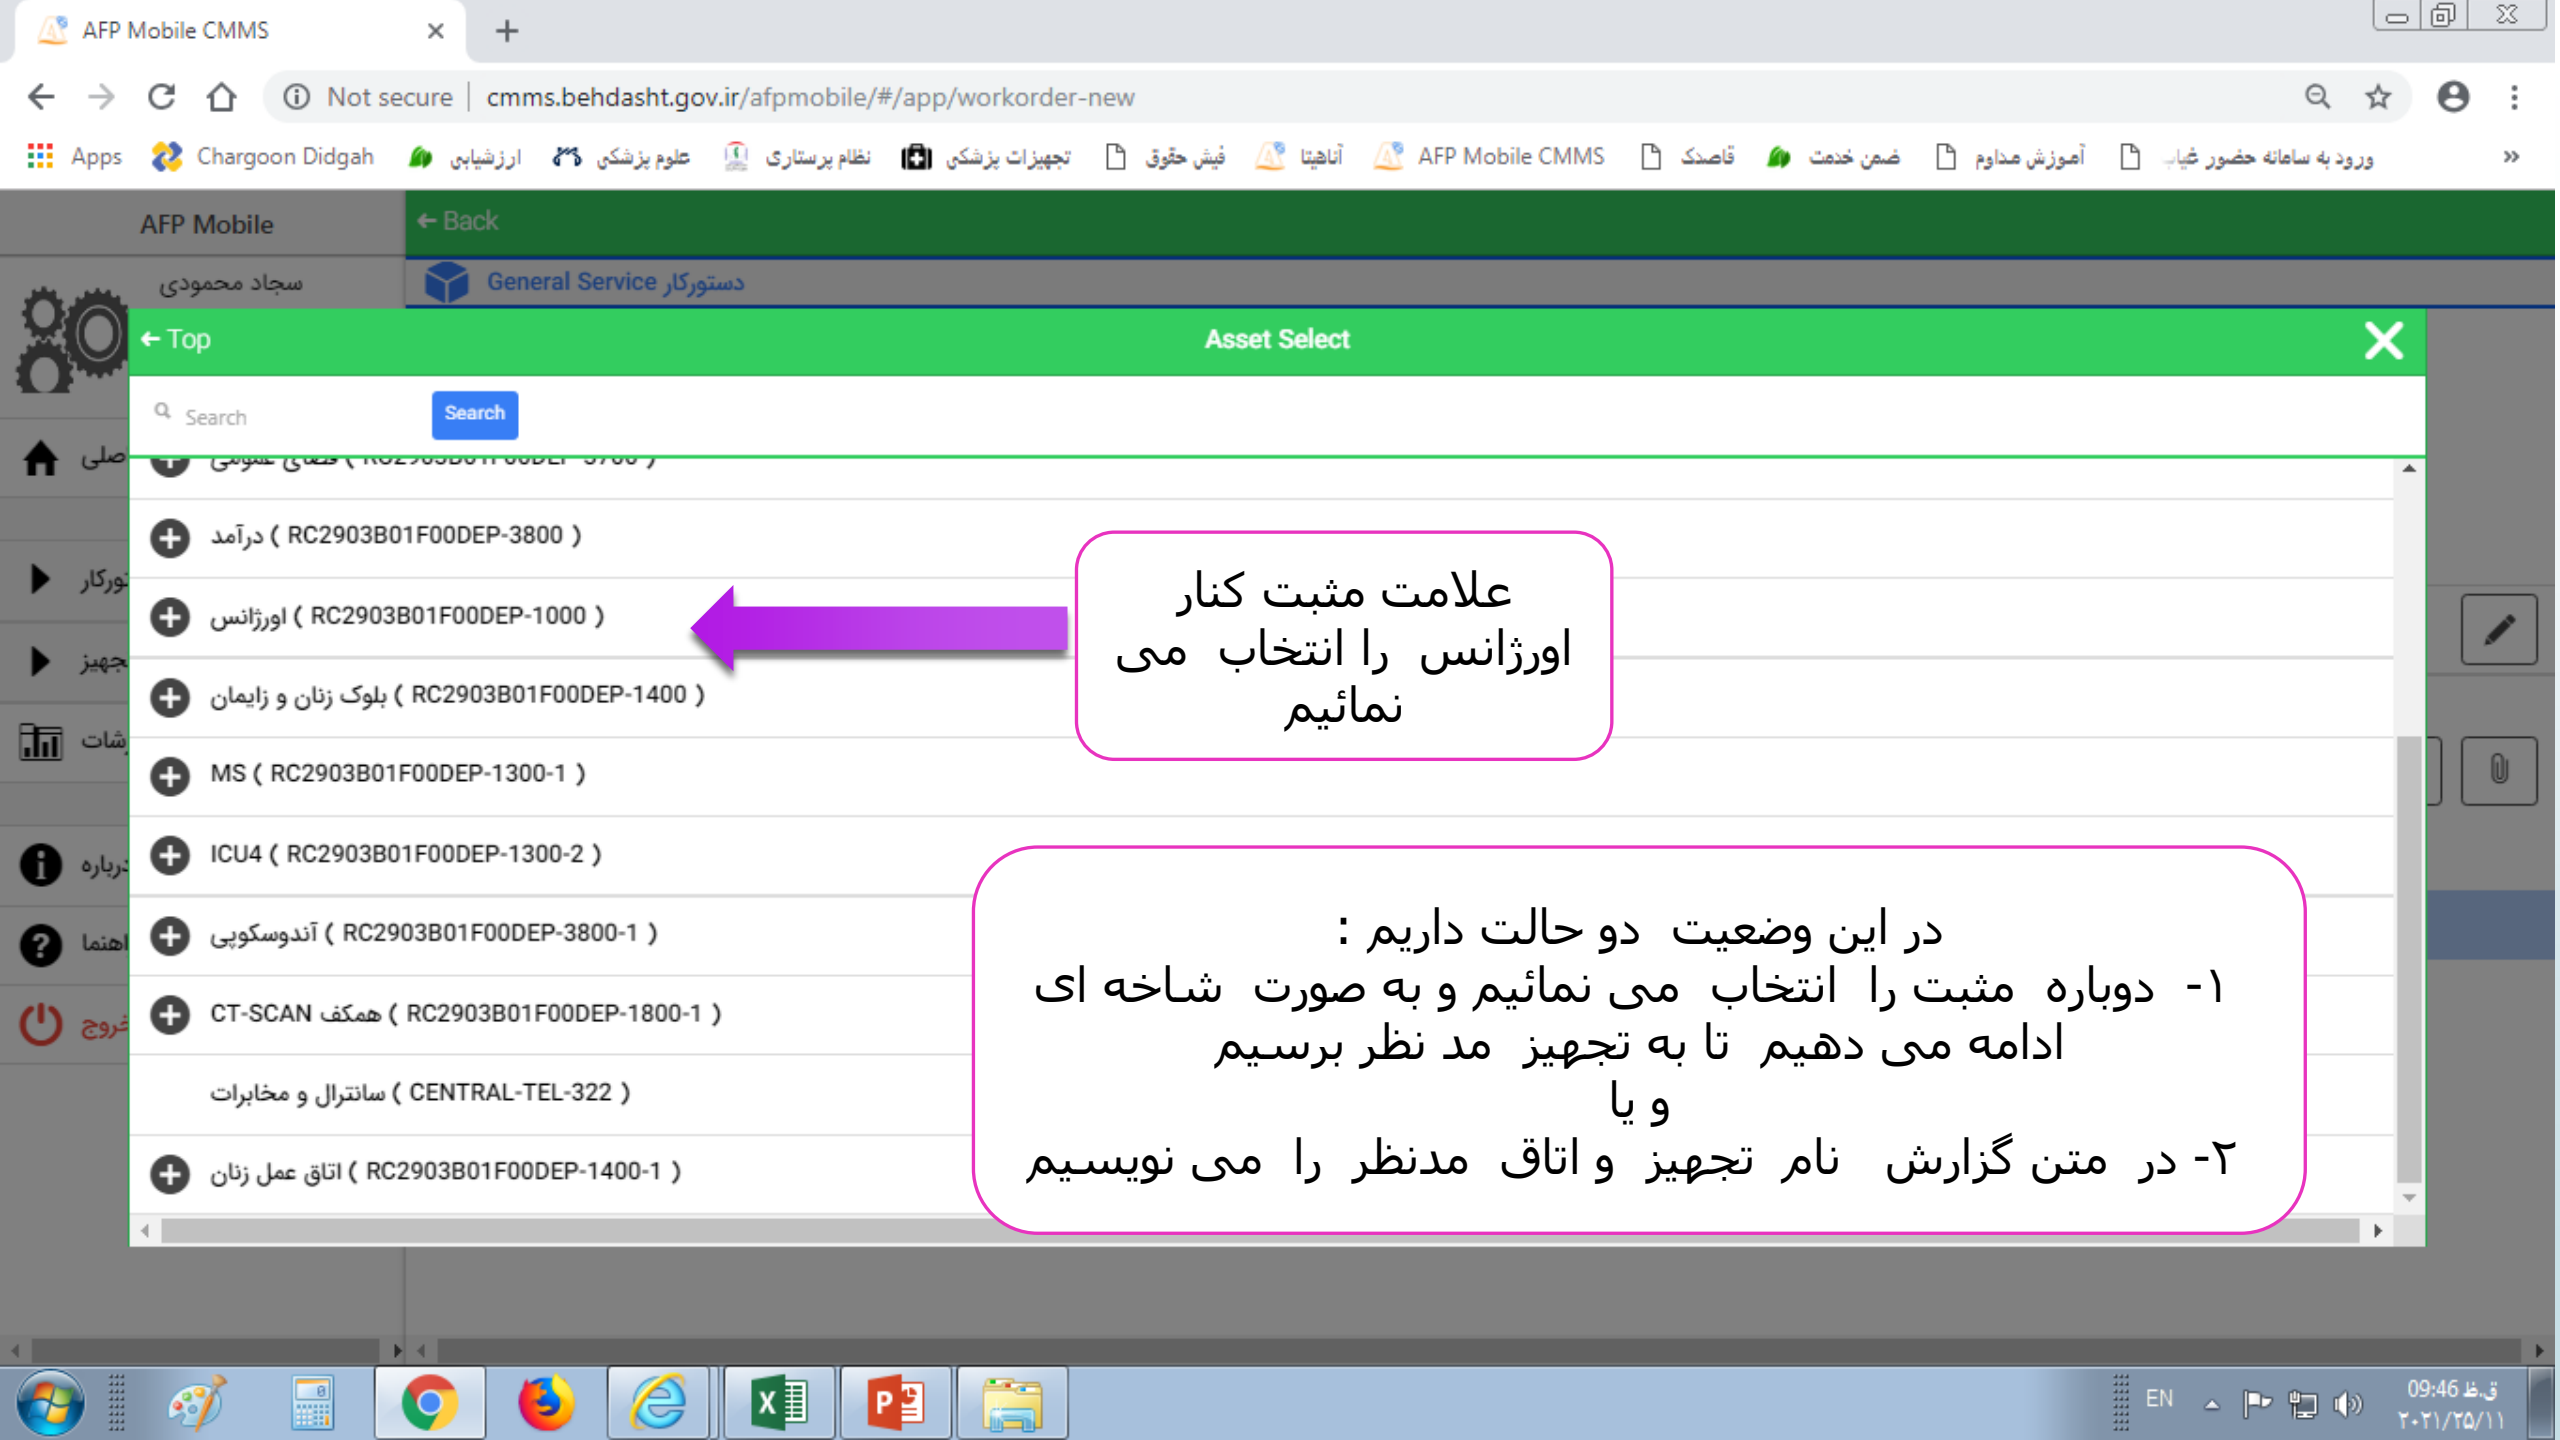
AFP Mobile CMMS

Not secure | cmms.behdasht.gov.ir/afpmobile/#/app/workorder-new

Apps Chargoon Didgah ارزشیابی علوم پزشکی نظام پرستاری تجهیزات پزشکی فیش حقوق آناهیتا AFP Mobile CMMS قاصدک ضمن خدمت آموزش مداوم ورود به سامانه حضور غیاب

AFP Mobile
← Back
سجاد محمودی
General Service دستورکار

← Top
Asset Select

Search
Search

درآمد ( RC2903B01F00DEP-3800 )
اورژانس ( RC2903B01F00DEP-1000 )
بلوک زنان و زایمان ( RC2903B01F00DEP-1400 )
MS ( RC2903B01F00DEP-1300-1 )
ICU4 ( RC2903B01F00DEP-1300-2 )
آندوسکوپی ( RC2903B01F00DEP-3800-1 )
CT-SCAN همکف ( RC2903B01F00DEP-1800-1 )
سانترال و مخابرات ( CENTRAL-TEL-322 )
اتاق عمل زنان ( RC2903B01F00DEP-1400-1 )

علامت مثبت کنار اورژانس را انتخاب می نمائیم

در این وضعیت دو حالت داریم :
۱- دوباره مثبت را انتخاب می نمائیم و به صورت شاخه ای ادامه می دهیم تا به تجهیز مد نظر برسیم
و یا
۲- در متن گزارش نام تجهیز و اتاق مدنظر را می نویسیم

اصلی
تورکار
تجهیز
شات
درباره
اهنما
خروج

EN
09:46 ق.ظ
۲۰۲۱/۲۵/۱۱